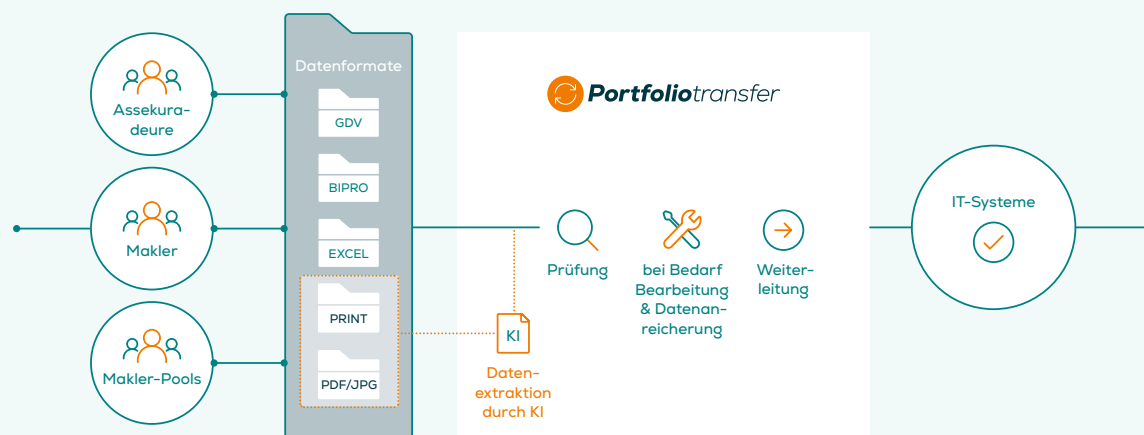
Assekuradeure

Makler

Makler-Pools

Datenformate

GDV

BIPRO

EXCEL

PRINT

PDF/JPG

KI

Datenextraktion durch KI

Portfoliotransfer

Prüfung

bei Bedarf Bearbeitung & Datenanreicherung

Weiterleitung

IT-Systeme